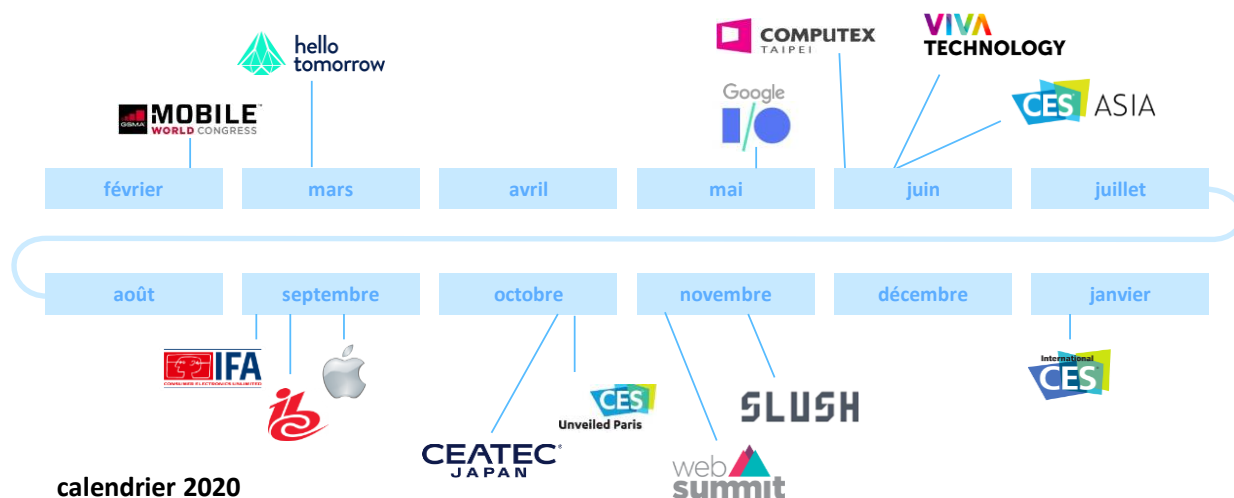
hello tomorrow

COMPUTEX TAIPEI

VIVA TECHNOLOGY

GSMA MOBILE WORLD CONGRESS

Google I/O

CES ASIA

février | mars | avril | mai | juin | juillet

août | septembre | octobre | novembre | décembre | janvier

IFA CONSUMER ELECTRONICS UNLIMITED

CES Unveiled Paris

SLUSH

International CES

CEATEC JAPAN

web summit

calendrier 2020